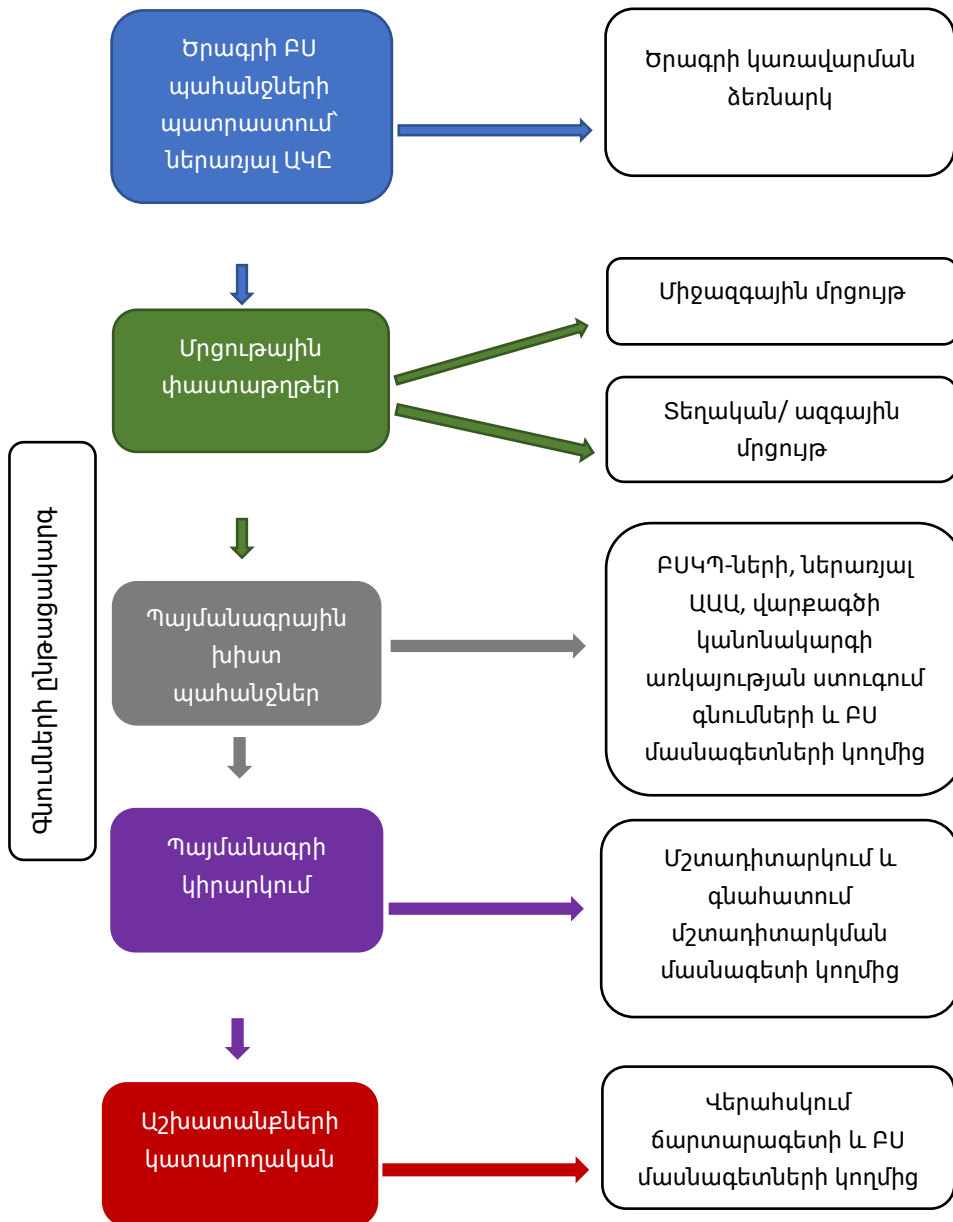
Ծրագրի ԲՍ պահանջների պատրաստում՝ ներառյալ ԱԿԸ

Ծրագրի կառավարման ձեռնարկ

Մրցութային փաստաթղթեր

Միջազգային մրցույթ

Տեղական/ ազգային մրցույթ

Պայմանագրային խիստ պահանջներ

ԲՍԿՊ-ների, ներառյալ ԱԱԱ, վարքագծի կանոնակարգի առկայության ստուգում գնումների և ԲՍ մասնագետների կողմից

Պայմանագրի կիրարկում

Մշտադիտարկում և գնահատում մշտադիտարկման մասնագետի կողմից

Աշխատանքների կատարողական

Վերահսկում ճարտարագետի և ԲՍ մասնագետների կողմից

Գնումների ընթացակարգ